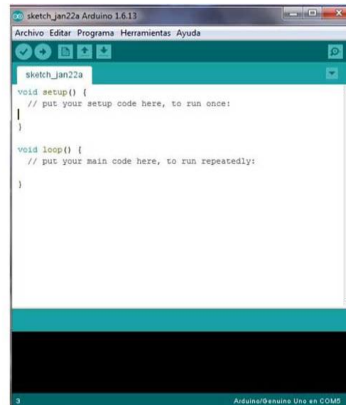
sketch_jan22a Arduino 1.6.13

Archivo Editar Programa Herramientas Ayuda

sketch_jan22a

void setup() {
  // put your setup code here, to run once:

}

void loop() {
  // put your main code here, to run repeatedly:

}

3

Arduino/Genuino Uno en COM5